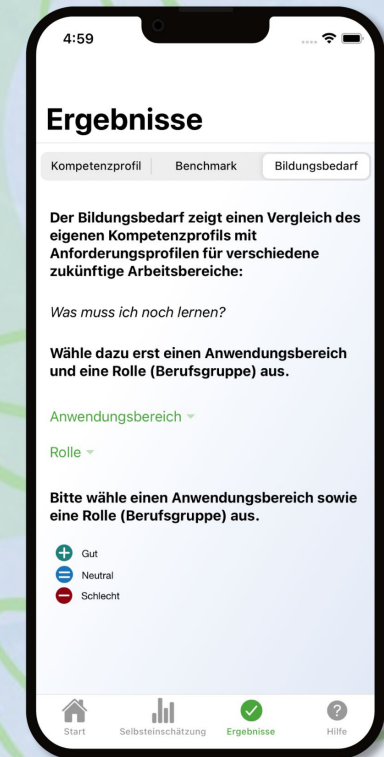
4:59

Ergebnisse

Kompetenzprofil | Benchmark | Bildungsbedarf

Der Bildungsbedarf zeigt einen Vergleich des eigenen Kompetenzprofils mit Anforderungsprofilen für verschiedene zukünftige Arbeitsbereiche:

Was muss ich noch lernen?

Wähle dazu erst einen Anwendungsbereich und eine Rolle (Berufsgruppe) aus.

Anwendungsbereich

Rolle

Bitte wähle einen Anwendungsbereich sowie eine Rolle (Berufsgruppe) aus.

Gut
Neutral
Schlecht

Start Selbsteinschätzung Ergebnisse Hilfe